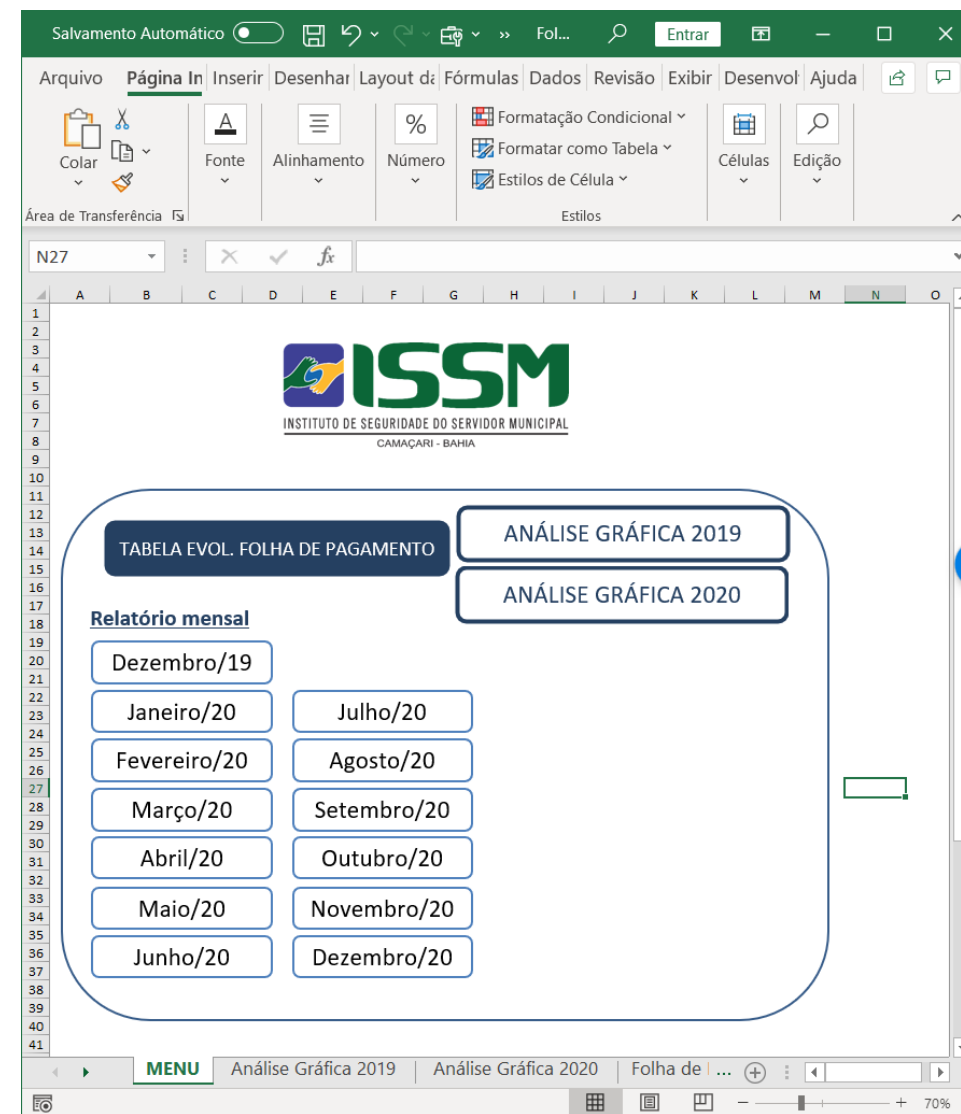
Salvamento Automático Fol... Entrar

Arquivo Página In Inserir Desenhar Layout d Fórmulas Dados Revisão Exibir Desenvol Ajuda

Colar Fonte Alinhamento Número Formatação Condicional Formatar como Tabela Estilos de Célula Células Edição

Área de Transferência Estilos

N27 $fx$

A B C D E F G H I J K L M N O

1 2 3 4 5 6 7 8 9 10 11 12 13 14 15 16 17 18 19 20 21 22 23 24 25 26 27 28 29 30 31 32 33 34 35 36 37 38 39 40 41

ISSM
INSTITUTO DE SEGURIDADE DO SERVIDOR MUNICIPAL
CAMAÇARI - BAHIA

TABELA EVOL. FOLHA DE PAGAMENTO

ANÁLISE GRÁFICA 2019

ANÁLISE GRÁFICA 2020

Relatório mensal

Dezembro/19

Janeiro/20

Fevereiro/20

Março/20

Abril/20

Maio/20

Junho/20

Julho/20

Agosto/20

Setembro/20

Outubro/20

Novembro/20

Dezembro/20

MENU Análise Gráfica 2019 Análise Gráfica 2020 Folha de ...

70%